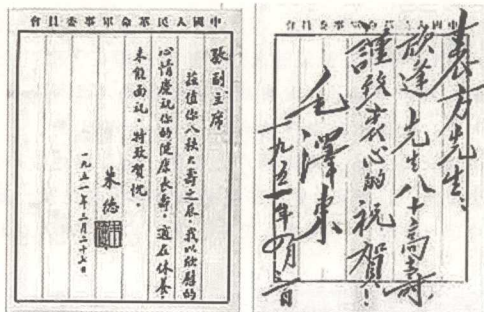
中國人民革命軍事委員會

張副主席

茲值你八秩大壽之辰，我以欣慰的心情慶祝你的健康長壽。適在休養，未能面祝，特致賀忱。

朱德

一九五一年二月二十五日

中國人民革命軍事委員會

表方先生：

欣逢先生八十高壽，謹致衷心的祝賀！

毛澤東

一九五一年四月二日